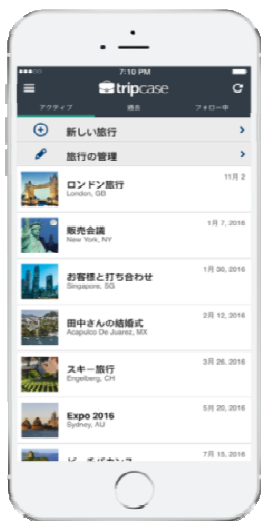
7:10 PM

tripcase

アクティブ

過去

フォロー中

新しい旅行

旅行の管理

ロンドン旅行
London, GB
11月 2

販売会議
New York, NY
1月 7, 2016

お客様と打ち合わせ
Singapore, SG
1月 30, 2016

田中さんの結婚式
Acapulco De Juarez, MX
2月 12, 2016

スキー旅行
Engelberg, CH
3月 26, 2016

Expo 2016
Sydney, AU
5月 20, 2016

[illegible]
7月 15, 2016